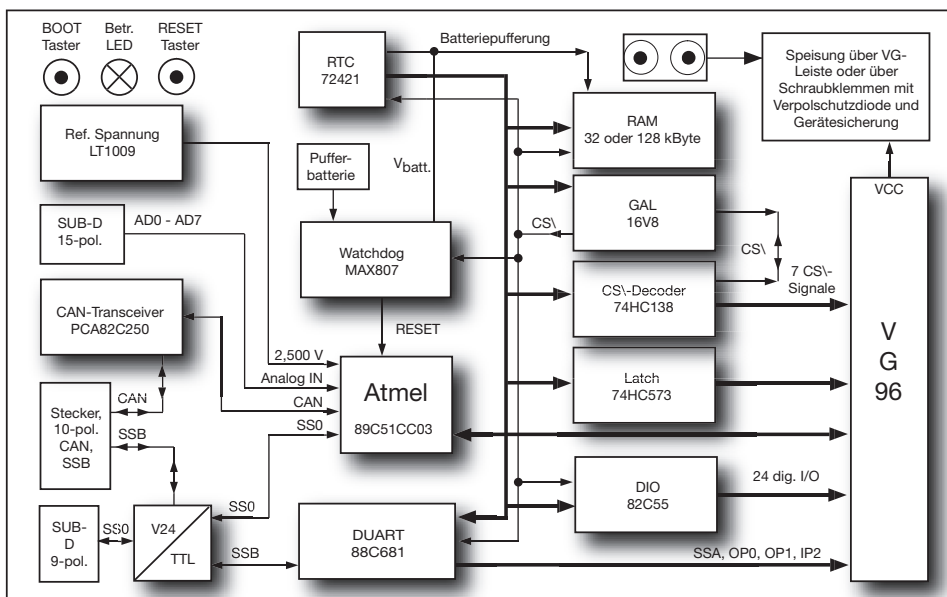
BOOT Taster

Betr. LED

RESET Taster

RTC 72421

Batteriepufferung

Speisung über VG-Leiste oder über Schraubklemmen mit Verpolschutzdiode und Gerätesicherung

Ref. Spannung LT1009

RAM 32 oder 128 kByte

Puffer-batterie

$V_{batt.}$

VCC

SUB-D 15-pol.

AD0 - AD7

GAL 16V8

CS\

CS\

Watchdog MAX807

7 CS\-Signale

CAN-Transceiver PCA82C250

CS\-Decoder 74HC138

RESET

V G 96

2,500 V

Analog IN

Atmel

CAN

Latch 74HC573

CAN

Stecker, 10-pol. CAN, SSB

SSB

SS0

89C51CC03

DIO 82C55

24 dig. I/O

SS0

SUB-D 9-pol.

SS0

V24

TTL

SSB

DUART 88C681

SSA, OP0, OP1, IP2